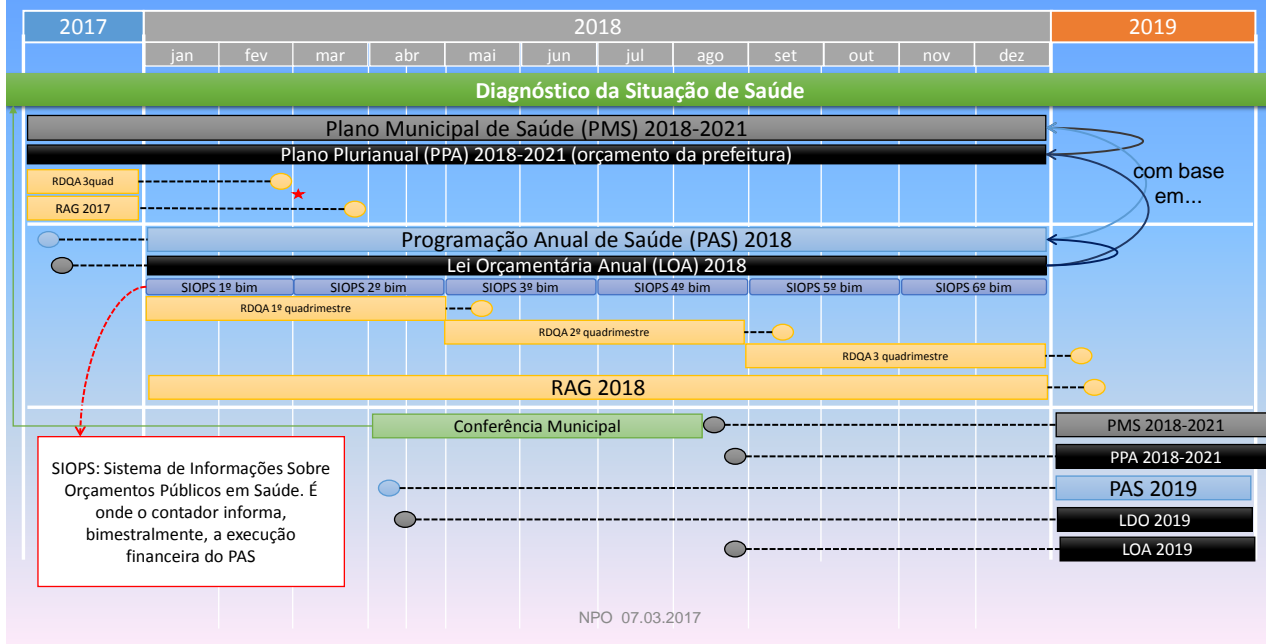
2017

2018

2019

jan fev mar abr mai jun jul ago set out nov dez

Diagnóstico da Situação de Saúde

Plano Municipal de Saúde (PMS) 2018-2021

Plano Plurianual (PPA) 2018-2021 (orçamento da prefeitura)

RDQA 3quad

RAG 2017

com base em...

Programação Anual de Saúde (PAS) 2018

Lei Orçamentária Anual (LOA) 2018

SIOPS 1º bim | SIOPS 2º bim | SIOPS 3º bim | SIOPS 4º bim | SIOPS 5º bim | SIOPS 6º bim

RDQA 1º quadrimestre

RDQA 2º quadrimestre

RDQA 3 quadrimestre

RAG 2018

Conferência Municipal

PMS 2018-2021

PPA 2018-2021

PAS 2019

LDO 2019

LOA 2019

SIOPS: Sistema de Informações Sobre Orçamentos Públicos em Saúde. É onde o contador informa, bimestralmente, a execução financeira do PAS

NPO 07.03.2017